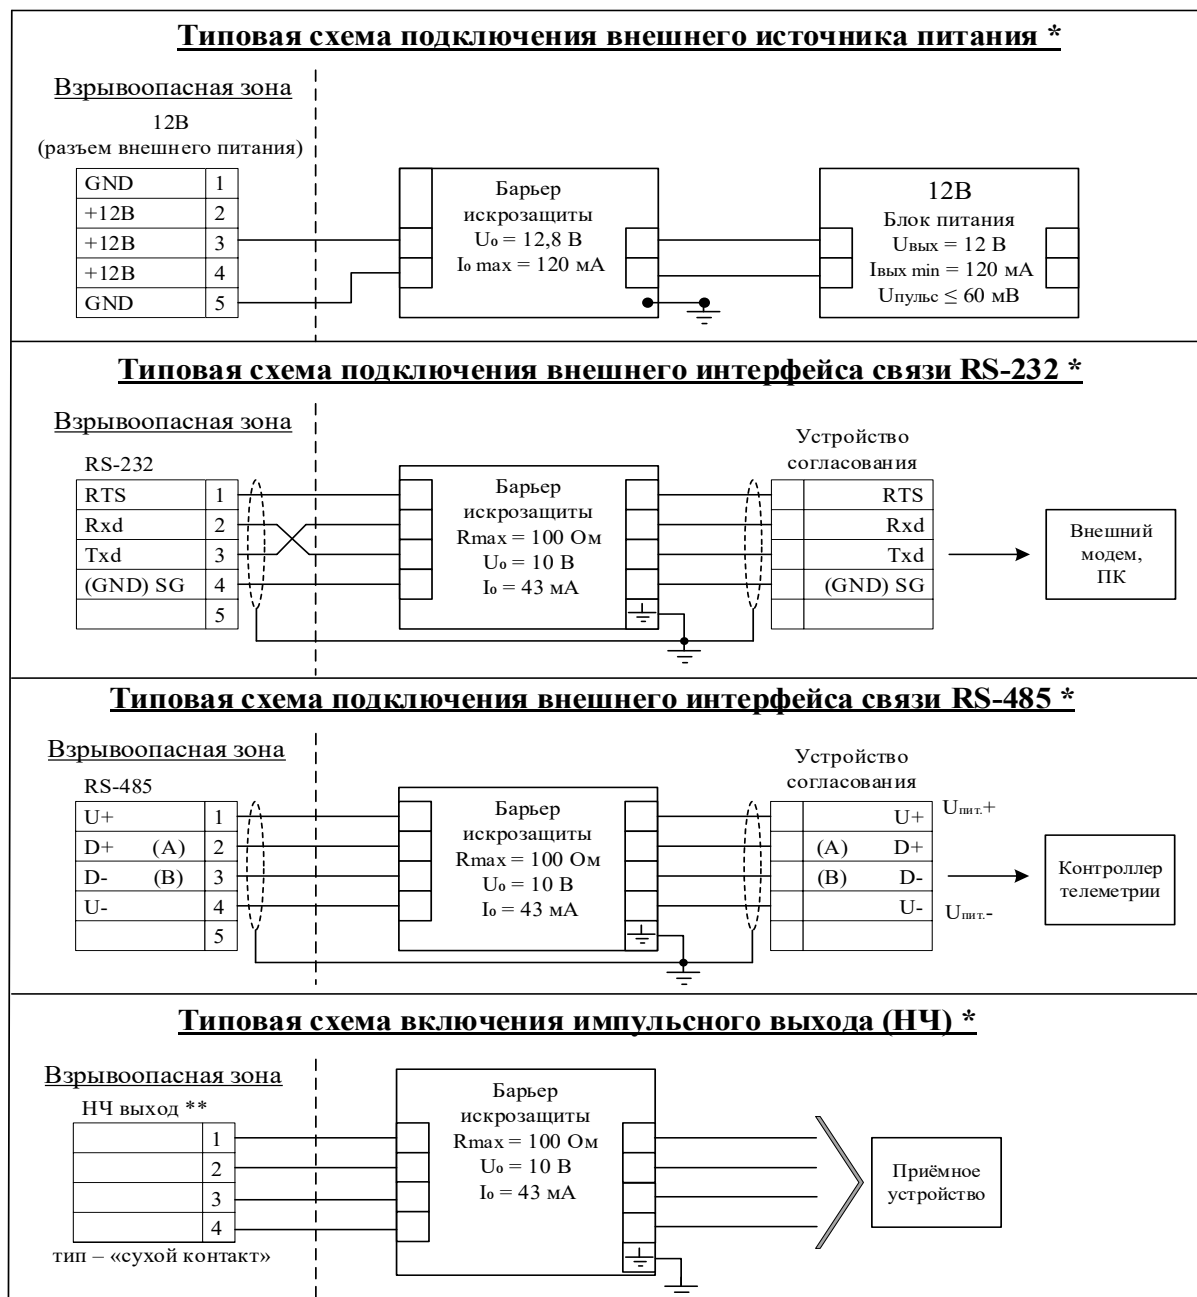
Типовая схема подключения внешнего источника питания *

Взрывоопасная зона
12В
(разъем внешнего питания)

| GND | 1 |
|---|---|
| +12В | 2 |
| +12В | 3 |
| +12В | 4 |
| GND | 5 |

Барьер искрозащиты
$U_o$ = 12,8 В
$I_o$ max = 120 мА

12В
Блок питания
$U_{вых}$ = 12 В
$I_{вых}$ min = 120 мА
$U_{пульс} \leq$ 60 мВ

Типовая схема подключения внешнего интерфейса связи RS-232 *

Взрывоопасная зона
RS-232

| RTS | 1 |
|---|---|
| Rxd | 2 |
| Txd | 3 |
| (GND) SG | 4 |
| | 5 |

Барьер искрозащиты
Rmax = 100 Ом
$U_o$ = 10 В
$I_o$ = 43 мА

Устройство согласования
RTS
Rxd
Txd
(GND) SG

Внешний модем, ПК

Типовая схема подключения внешнего интерфейса связи RS-485 *

Взрывоопасная зона
RS-485

| U+ | 1 |
|---|---|
| D+ (A) | 2 |
| D- (B) | 3 |
| U- | 4 |
| | 5 |

Барьер искрозащиты
Rmax = 100 Ом
$U_o$ = 10 В
$I_o$ = 43 мА

Устройство согласования
U+
(A) D+
(B) D-
U-

$U_{пит.}$+
$U_{пит.}$-

Контроллер телеметрии

Типовая схема включения импульсного выхода (НЧ) *

Взрывоопасная зона
НЧ выход **

| | 1 |
|---|---|
| | 2 |
| | 3 |
| | 4 |

тип – «сухой контакт»

Барьер искрозащиты
Rmax = 100 Ом
$U_o$ = 10 В
$I_o$ = 43 мА

Приёмное устройство